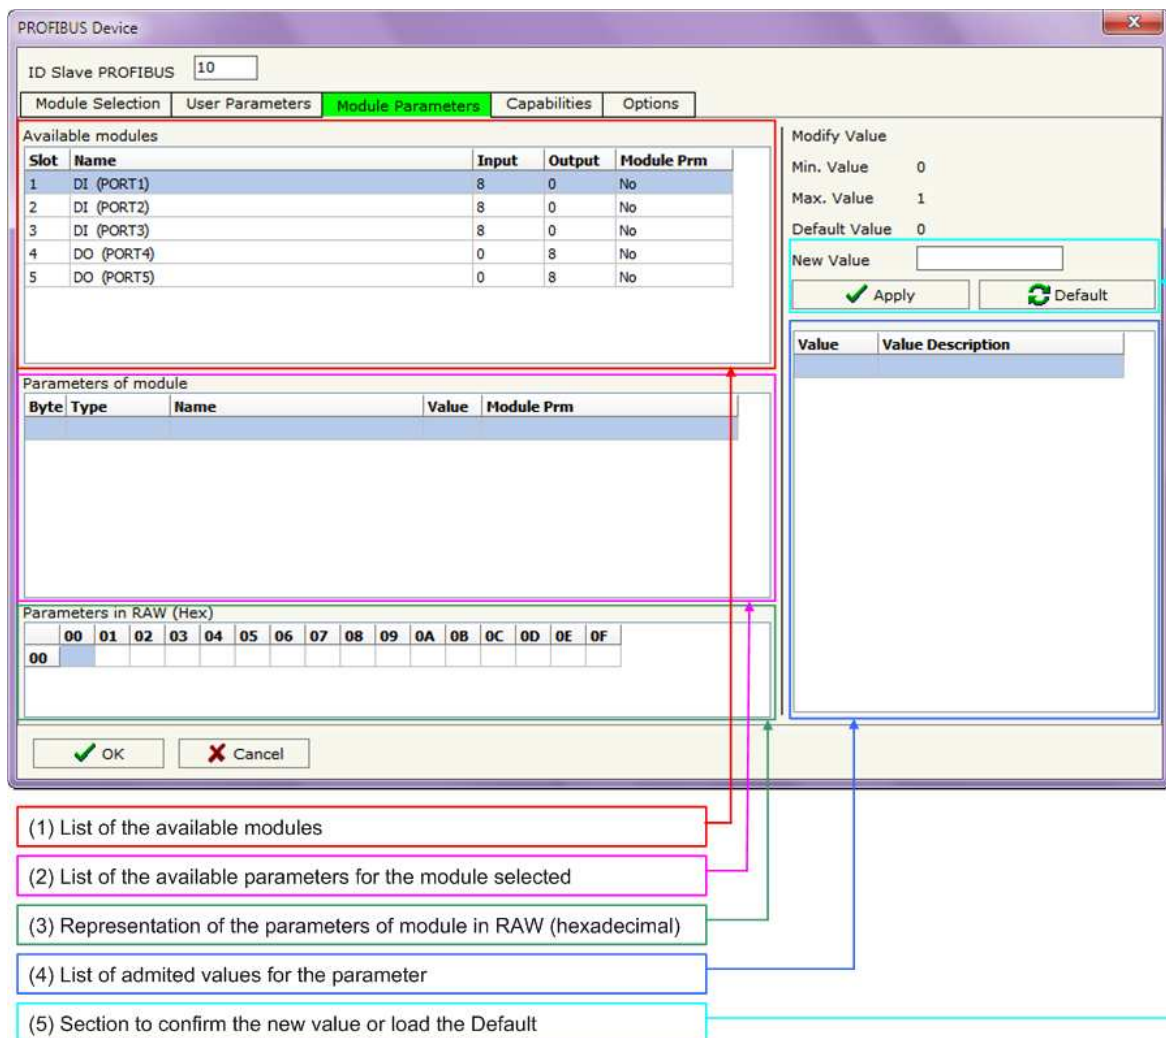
PROFIBUS Device

ID Slave PROFIBUS 10

Module Selection | User Parameters | Module Parameters | Capabilities | Options

Available modules

| Slot | Name | Input | Output | Module Prm |
|---|---|---|---|---|
| 1 | DI (PORT1) | 8 | 0 | No |
| 2 | DI (PORT2) | 8 | 0 | No |
| 3 | DI (PORT3) | 8 | 0 | No |
| 4 | DO (PORT4) | 0 | 8 | No |
| 5 | DO (PORT5) | 0 | 8 | No |

Parameters of module

| Byte | Type | Name | Value | Module Prm |
|---|---|---|---|---|

Parameters in RAW (Hex)

| | 00 | 01 | 02 | 03 | 04 | 05 | 06 | 07 | 08 | 09 | 0A | 0B | 0C | 0D | 0E | 0F |
|---|---|---|---|---|---|---|---|---|---|---|---|---|---|---|---|---|
| 00 | | | | | | | | | | | | | | | | |

Modify Value
Min. Value 0
Max. Value 1
Default Value 0
New Value
Apply
Default

| Value | Value Description |
|---|---|

OK
Cancel

(1) List of the available modules

(2) List of the available parameters for the module selected

(3) Representation of the parameters of module in RAW (hexadecimal)

(4) List of admited values for the parameter

(5) Section to confirm the new value or load the Default